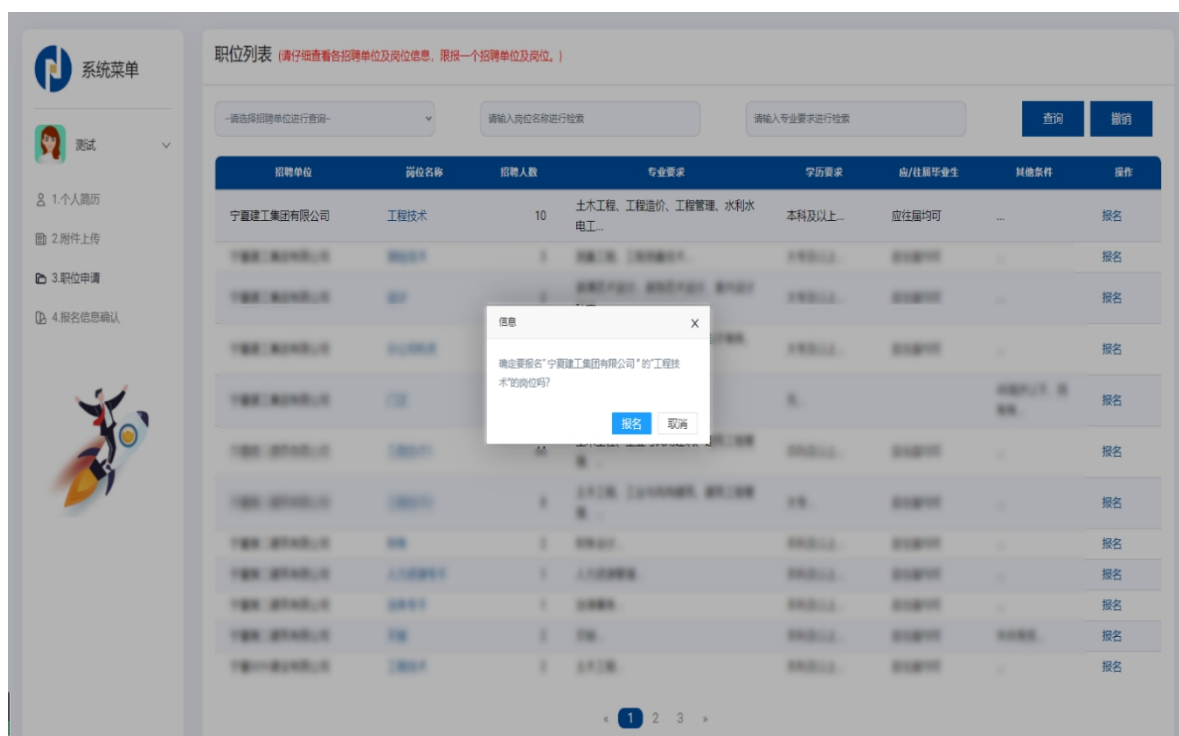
系统菜单

测试

1.个人简历
2.附件上传
3.职位申请
4.报名信息确认

职位列表 (请仔细查看各招聘单位及岗位信息，限报一个招聘单位及岗位。)

--请选择招聘单位进行查询--
请输入岗位名称进行检索
请输入专业要求进行检索
查询
撤销

| 招聘单位 | 岗位名称 | 招聘人数 | 专业要求 | 学历要求 | 应/往届毕业生 | 其他条件 | 操作 |
|---|---|---|---|---|---|---|---|
| 宁夏建工集团有限公司 | 工程技术 | 10 | 土木工程、工程造价、工程管理、水利水电工... | 本科及以上... | 应往届均可 | ... | 报名 |
| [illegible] | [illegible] | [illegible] | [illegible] | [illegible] | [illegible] | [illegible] | 报名 |
| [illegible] | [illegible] | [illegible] | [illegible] | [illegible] | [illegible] | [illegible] | 报名 |
| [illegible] | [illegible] | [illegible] | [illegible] | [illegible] | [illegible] | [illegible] | 报名 |
| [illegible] | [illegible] | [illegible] | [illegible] | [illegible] | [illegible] | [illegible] | 报名 |
| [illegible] | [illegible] | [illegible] | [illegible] | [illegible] | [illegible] | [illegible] | 报名 |
| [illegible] | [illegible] | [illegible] | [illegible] | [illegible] | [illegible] | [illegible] | 报名 |
| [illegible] | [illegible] | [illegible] | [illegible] | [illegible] | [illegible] | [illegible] | 报名 |
| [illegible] | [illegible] | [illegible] | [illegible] | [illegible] | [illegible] | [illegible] | 报名 |
| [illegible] | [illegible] | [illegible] | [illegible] | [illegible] | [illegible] | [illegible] | 报名 |
| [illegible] | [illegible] | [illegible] | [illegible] | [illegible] | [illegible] | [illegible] | 报名 |
| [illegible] | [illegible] | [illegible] | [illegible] | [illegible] | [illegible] | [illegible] | 报名 |

信息
X
确定要报名"宁夏建工集团有限公司"的"工程技术"的岗位吗?
报名
取消

« 1 2 3 »